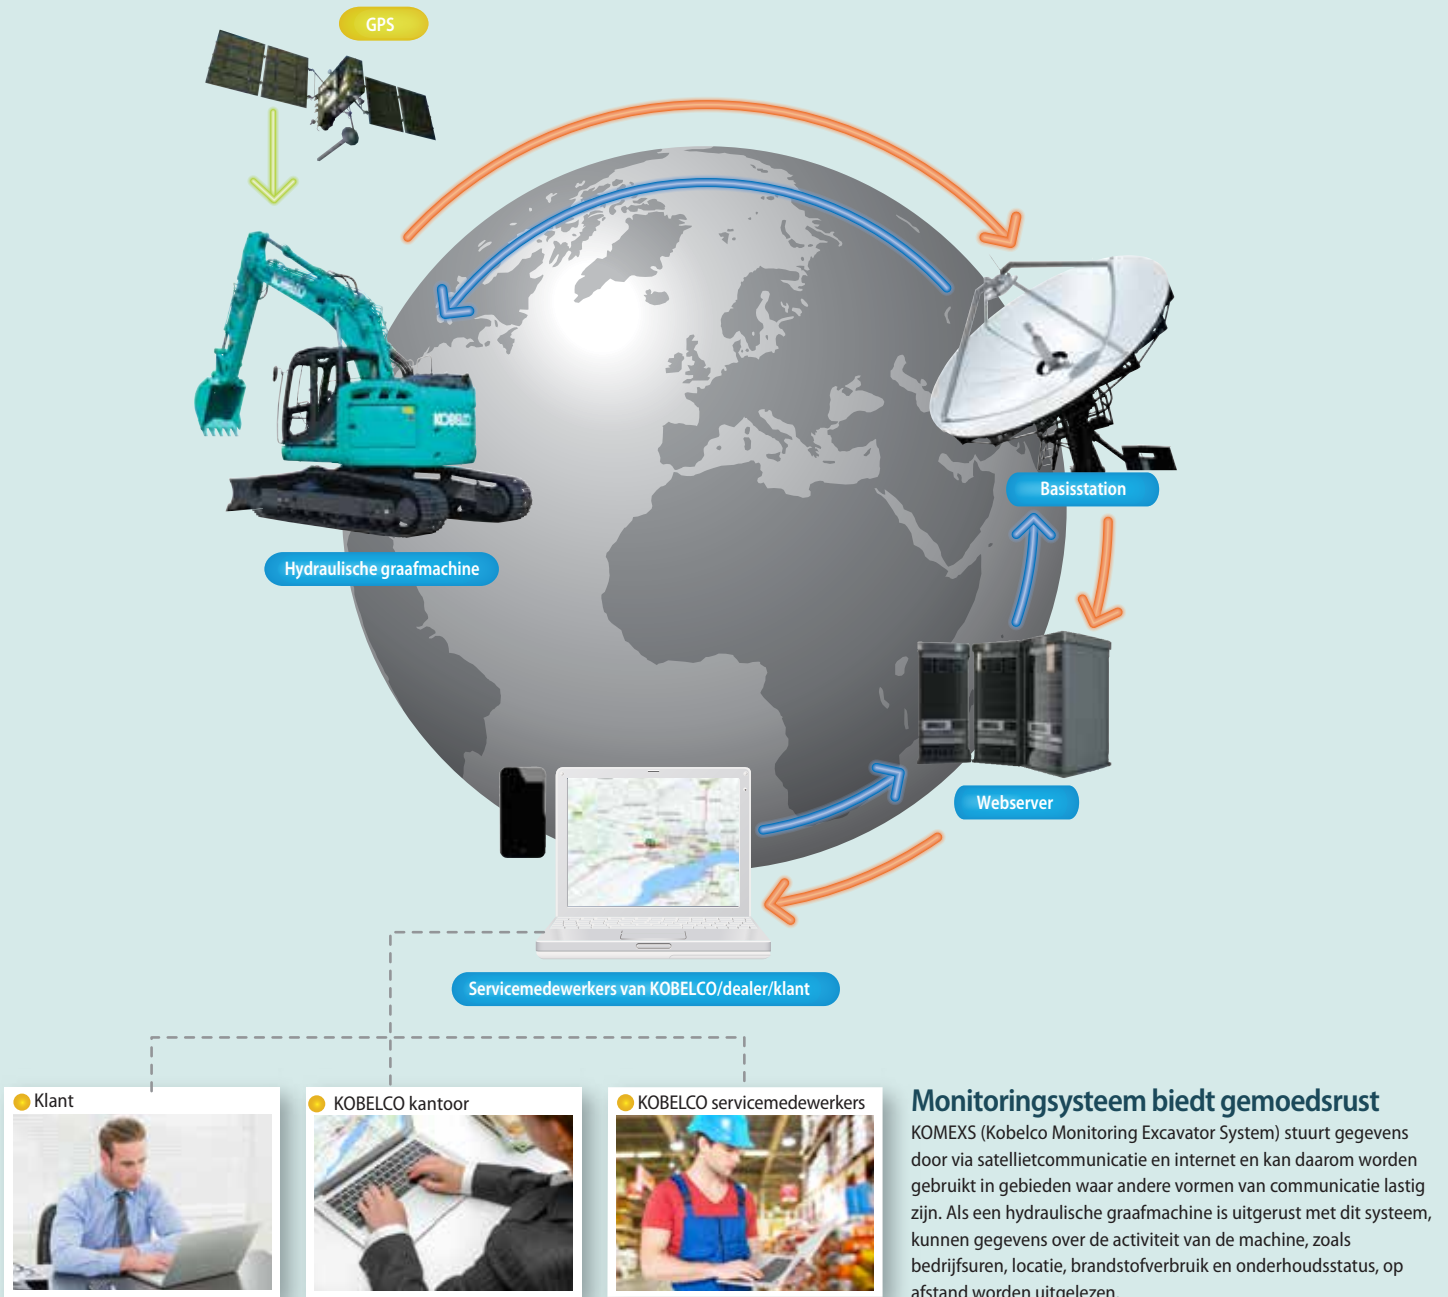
GPS

Hydraulische graafmachine

Basisstation

Webserver

Servicemedewerkers van KOBELCO/dealer/klant

Klant

KOBELCO kantoor

KOBELCO servicemedewerkers

Monitoringsysteem biedt gemoedsrust

KOMEXS (Kobelco Monitoring Excavator System) stuurt gegevens door via satellietcommunicatie en internet en kan daarom worden gebruikt in gebieden waar andere vormen van communicatie lastig zijn. Als een hydraulische graafmachine is uitgerust met dit systeem, kunnen gegevens over de activiteit van de machine, zoals bedrijfsuren, locatie, brandstofverbruik en onderhoudsstatus, op afstand worden uitgelezen.